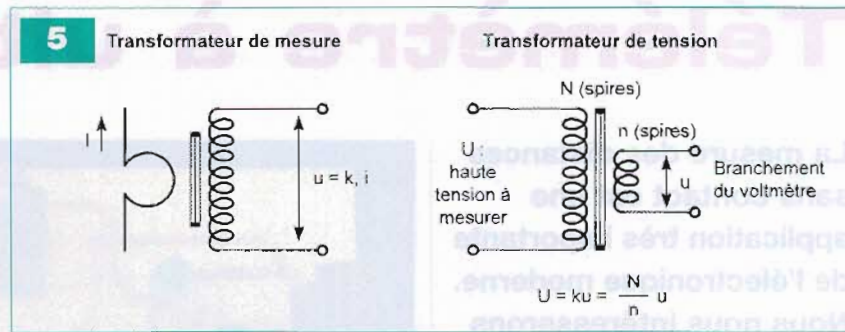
5

Transformateur de mesure

I

u = k, i

Transformateur de tension

N (spires)

n (spires)

U : haute tension à mesurer

u

Branchement du voltmètre

$U = ku = \frac{N}{n} u$

Télémètre à u

La mesure des distances sans contact est une application très importante de l'électronique moderne. Nous nous intéressons